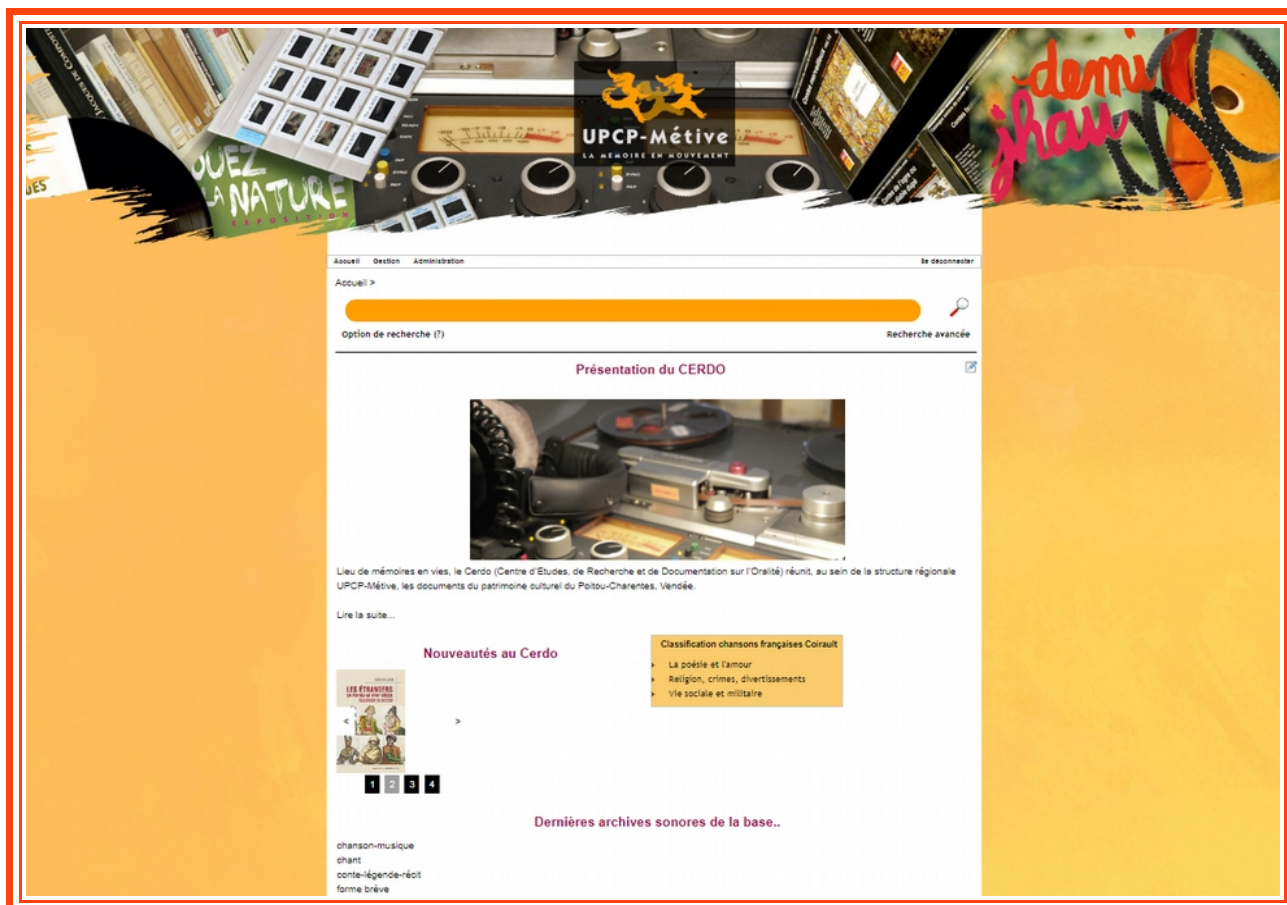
UPCP-Métive
LA MÉMOIRE EN MOUVEMENT

JOUEZ LA NATURE
EXPOSITION

demi jhau

Accueil Gestion Administration
Se déconnecter

Accueil >

Option de recherche (?)
Recherche avancée

Présentation du CERDO

Lieu de mémoires en vies, le Cerdo (Centre d'Etudes, de Recherche et de Documentation sur l'Oralité) réunit, au sein de la structure régionale UPCP-Métive, les documents du patrimoine culturel du Poitou-Charentes, Vendée.

Lire la suite...

Nouveautés au Cerdo

LES ÉTRANGERS

< >

1 2 3 4

Classification chansons françaises Coirault
La poésie et l'amour
Religion, crimes, divertissements
Vie sociale et militaire

Dernières archives sonores de la base..
chanson-musique
chant
conte-légende-récit
forme brève